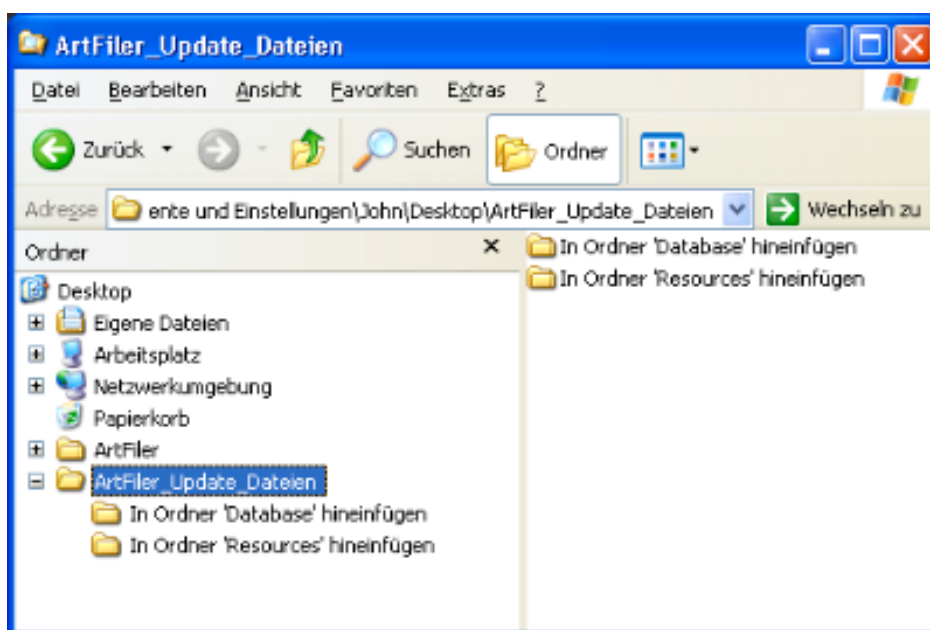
ArtFiler_Update_Dateien

Datei Bearbeiten Ansicht Favoriten Extras ?

Zurück Suchen Ordner

Adresse ente und Einstellungen\John\Desktop\ArtFiler_Update_Dateien Wechseln zu

Ordner ×

Desktop
Eigene Dateien
Arbeitsplatz
Netzwerkumgebung
Papierkorb
ArtFiler
ArtFiler_Update_Dateien
In Ordner 'Database' hineinfügen
In Ordner 'Resources' hineinfügen

In Ordner 'Database' hineinfügen
In Ordner 'Resources' hineinfügen